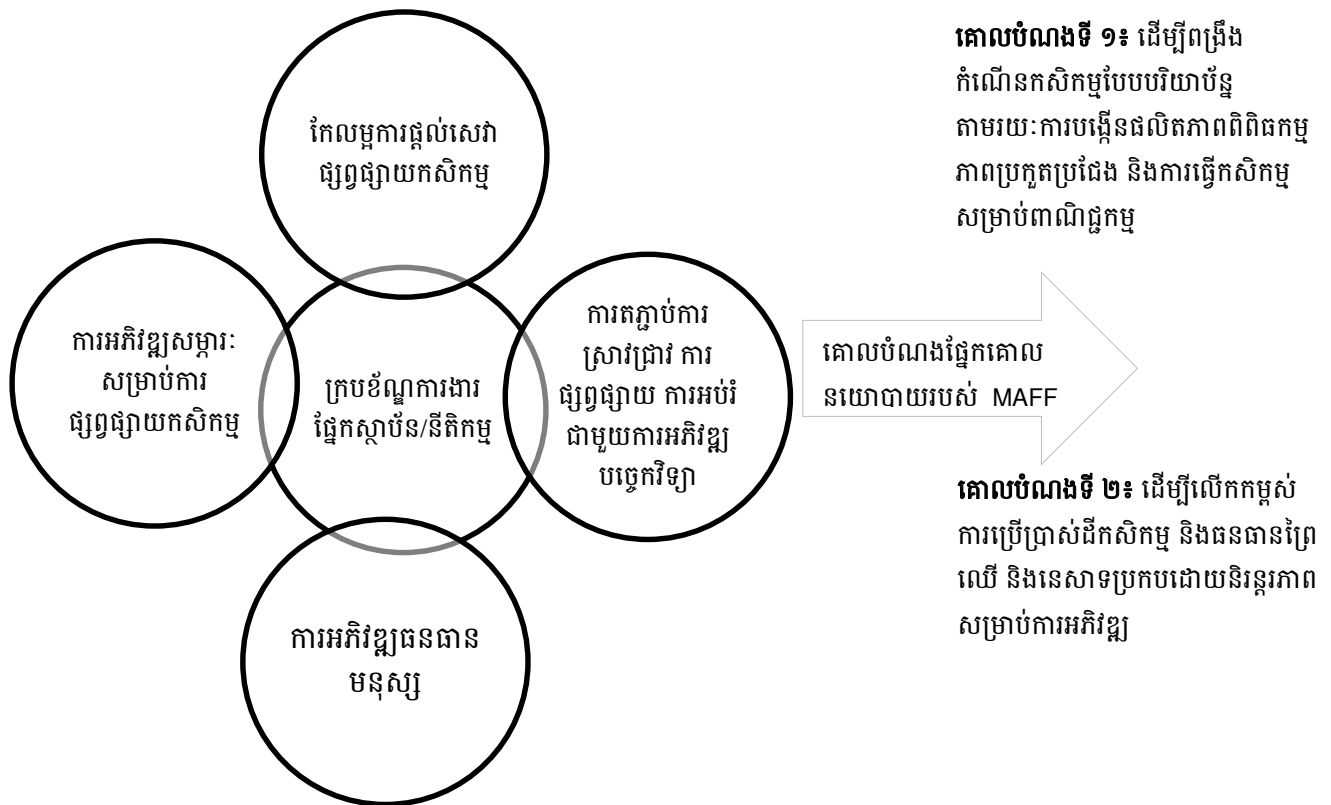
គោលបំណងទី ១៖ ដើម្បីពង្រឹងកំណើនកសិកម្មបែបបរិយាប័ន្នតាមរយៈការបង្កើនផលិតភាពពិពិធកម្មភាពប្រកួតប្រជែង និងការធ្វើកសិកម្មសម្រាប់ពាណិជ្ជកម្ម

គែលម្អការផ្តល់សេវាផ្សព្វផ្សាយកសិកម្ម

ការអភិវឌ្ឍសម្ភារៈសម្រាប់ការផ្សព្វផ្សាយកសិកម្ម

ក្របខ័ណ្ឌការងារផ្នែកស្ថាប័ន/នីតិកម្ម

ការតភ្ជាប់ការស្រាវជ្រាវ ការផ្សព្វផ្សាយ ការអប់រំជាមួយការអភិវឌ្ឍបច្ចេកវិទ្យា

គោលបំណងផ្នែកគោលនយោបាយរបស់ MAFF

ការអភិវឌ្ឍធនធានមនុស្ស

គោលបំណងទី ២៖ ដើម្បីលើកកម្ពស់ការប្រើប្រាស់ដីកសិកម្ម និងធនធានព្រៃឈើ និងនេសាទប្រកបដោយនិរន្តរភាពសម្រាប់ការអភិវឌ្ឍ